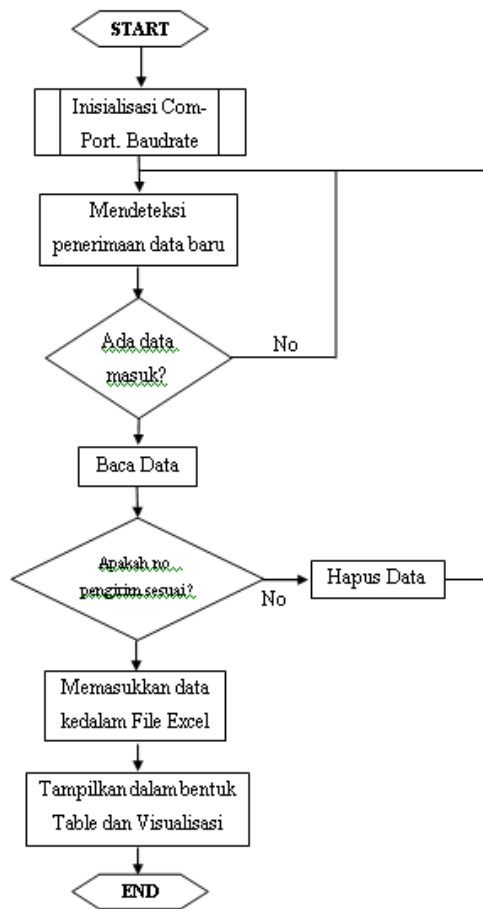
START

Inisialisasi Com-Port. Baudrate

Mendeteksi penerimaan data baru

Ada data masuk?

No

Baca Data

Apakah no pengirim sesuai?

No

Hapus Data

Memasukkan data kedalam File Excel

Tampilkan dalam bentuk Table dan Visualisasi

END